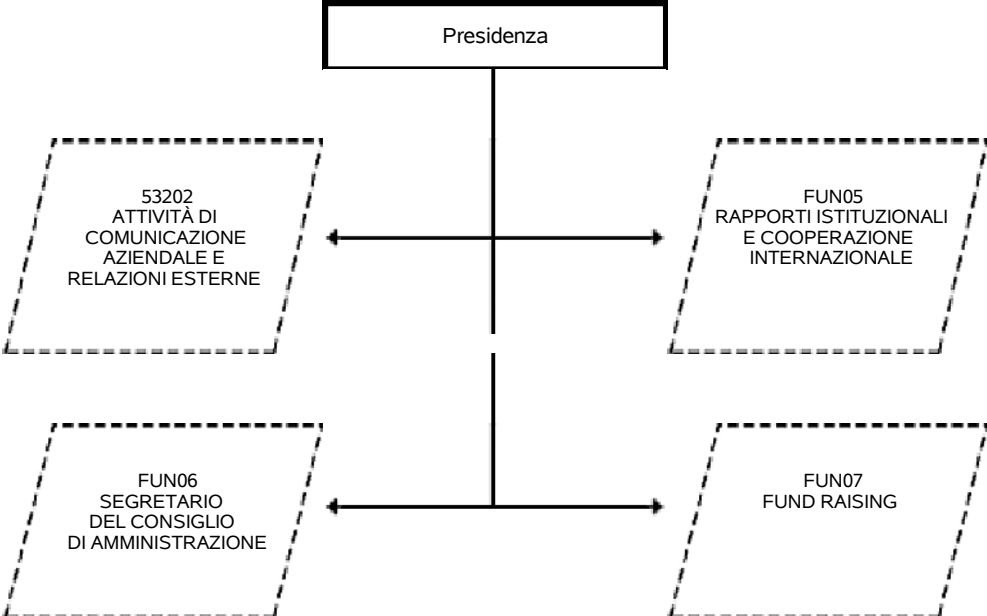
Presidenza

53202
ATTIVITÀ DI
COMUNICAZIONE
AZIENDALE E
RELAZIONI ESTERNE

FUN05
RAPPORTI ISTITUZIONALI
E COOPERAZIONE
INTERNAZIONALE

FUN06
SEGRETARIO
DEL CONSIGLIO
DI AMMINISTRAZIONE

FUN07
FUND RAISING